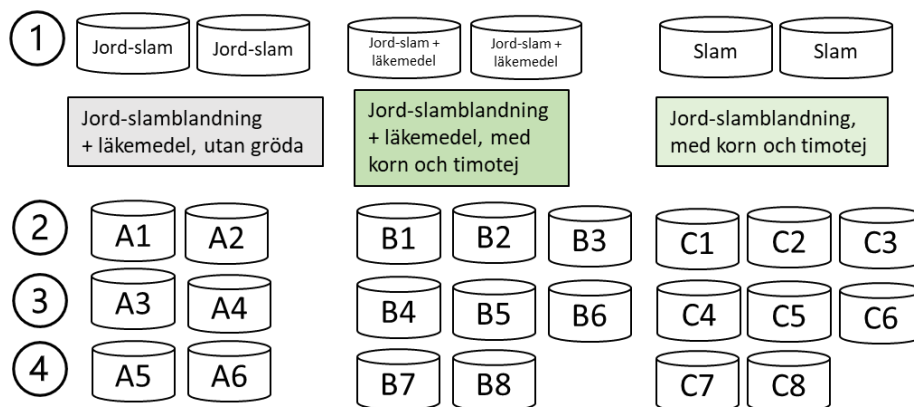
1

Jord-slam

Jord-slam

Jord-slam + läkemedel

Jord-slam + läkemedel

Slam

Slam

Jord-slamblandning + läkemedel, utan gröda

Jord-slamblandning + läkemedel, med korn och timotej

Jord-slamblandning, med korn och timotej

2

A1

A2

B1

B2

B3

C1

C2

C3

3

A3

A4

B4

B5

B6

C4

C5

C6

4

A5

A6

B7

B8

C7

C8